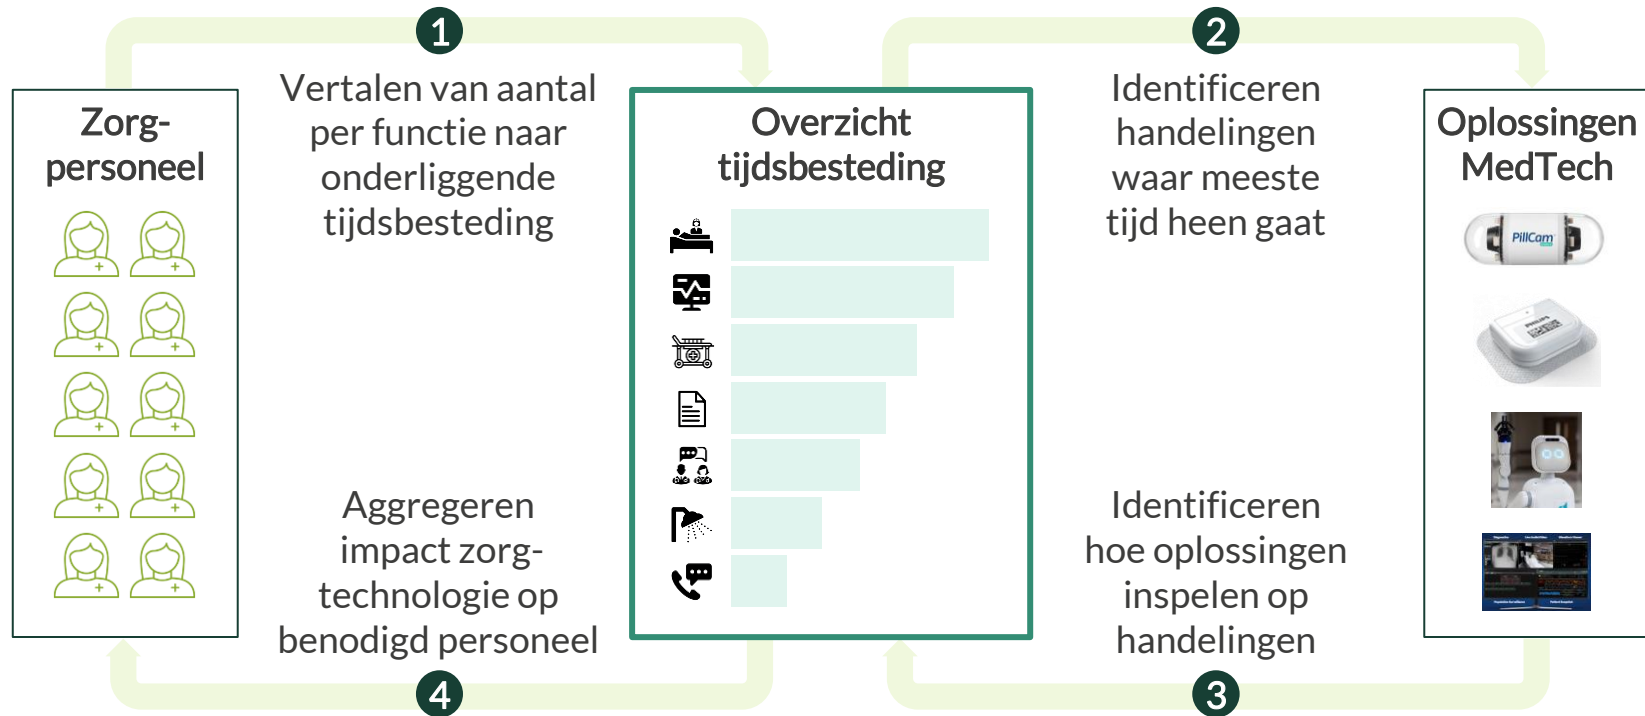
1

Zorg-personeel

Vertalen van aantal per functie naar onderliggende tijdsbesteding

Overzicht tijdsbesteding

2

Identificeren handelingen waar meeste tijd heen gaat

Oplossingen MedTech

PillCam

Aggregeren impact zorg-technologie op benodigd personeel

4

Identificeren hoe oplossingen inspelen op handelingen

3